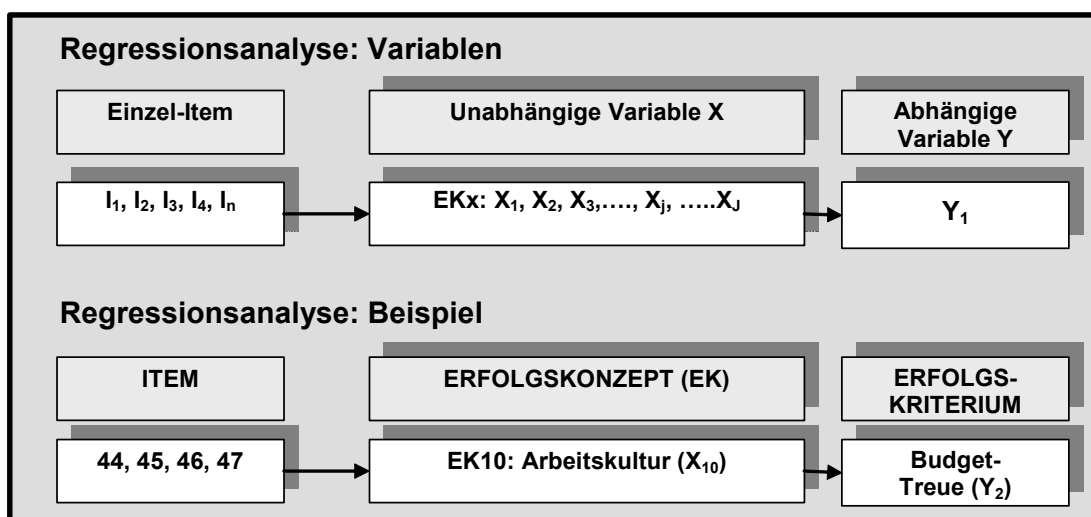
Regressionsanalyse: Variablen

Einzel-Item

Unabhängige Variable X

Abhängige Variable Y

$I_1$, $I_2$, $I_3$, $I_4$, $I_n$

EKx: $X_1$, $X_2$, $X_3$,…., $X_j$, …..$X_J$

$Y_1$

Regressionsanalyse: Beispiel

ITEM

ERFOLGSKONZEPT (EK)

ERFOLGS-KRITERIUM

44, 45, 46, 47

EK10: Arbeitskultur ($X_{10}$)

Budget-Treue ($Y_2$)